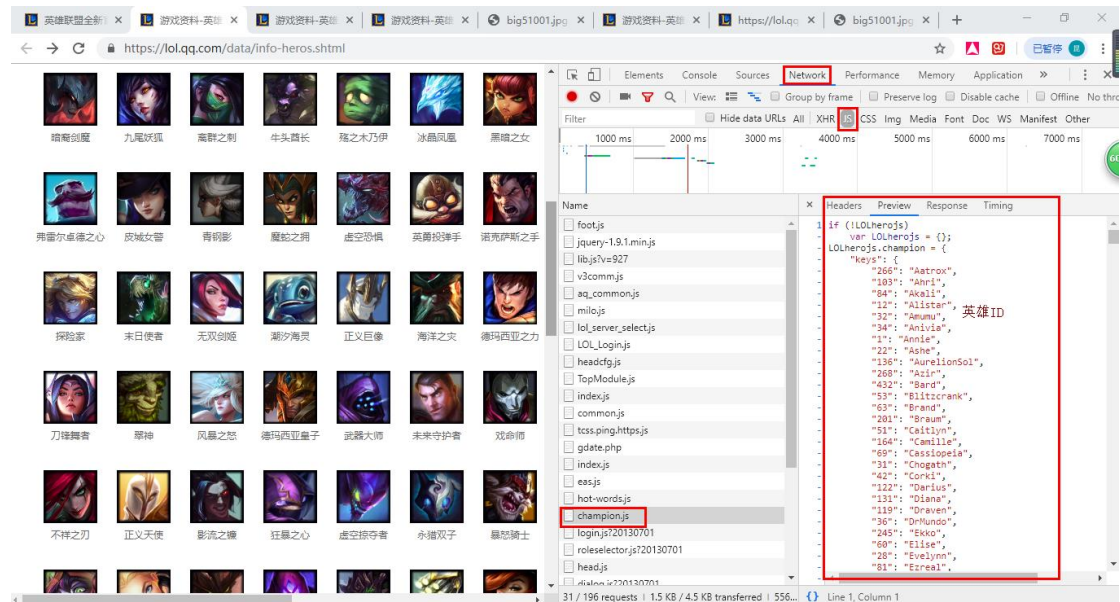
英雄联盟全新 ×
游戏资料-英雄 ×
游戏资料-英雄 ×
游戏资料-英雄 ×
big51001.jpg ×
游戏资料-英雄 ×
https://lol.qq ×
big51001.jpg ×
+

https://lol.qq.com/data/info-heros.shtml

已暂停

暗裔剑魔 九尾妖狐 离群之刺 牛头酋长 殇之木乃伊 冰晶凤凰 黑暗之女
弗雷尔卓德之心 皮城女警 青钢影 魔蛇之拥 虚空恐惧 英勇投弹手 诺克萨斯之手
探险家 末日使者 无双剑姬 潮汐海灵 正义巨像 海洋之灾 德玛西亚之力
刀锋舞者 翠神 风暴之怒 德玛西亚皇子 武器大师 未来守护者 戏命师
不祥之刃 正义天使 影流之镰 狂暴之心 虚空掠夺者 永猎双子 暴怒骑士

Elements Console Sources Network Performance Memory Application »

View: Group by frame Preserve log Disable cache Offline No thro

Filter Hide data URLs All XHR JS CSS Img Media Font Doc WS Manifest Other

1000 ms 2000 ms 3000 ms 4000 ms 5000 ms 6000 ms 7000 ms

Name
foot.js
jquery-1.9.1.min.js
lib.js?v=927
v3comm.js
aq_common.js
milo.js
lol_server_select.js
LOL_Login.js
headcfg.js
TopModule.js
index.js
common.js
tcss.ping.https.js
gdate.php
index.js
eas.js
hot-words.js
champion.js
login.js?20130701
roleselector.js?20130701
head.js
dialog.js?20130701

× Headers Preview Response Timing

if (!LOLherojs)
var LOLherojs = {};
LOLherojs.champion = {
"keys": {
"266": "Aatrox",
"103": "Ahri",
"84": "Akali",
"12": "Alistar",
"32": "Amumu",
"34": "Anivia",
"1": "Annie",
"22": "Ashe",
"136": "AurelionSol",
"268": "Azir",
"432": "Bard",
"53": "Blitzcrank",
"63": "Brand",
"201": "Braum",
"51": "Caitlyn",
"164": "Camille",
"69": "Cassiopeia",
"31": "Chogath",
"42": "Corki",
"122": "Darius",
"131": "Diana",
"119": "Draven",
"36": "DrMundo",
"245": "Ekko",
"60": "Elise",
"28": "Evelynn",
"81": "Ezreal",

英雄ID

31 / 196 requests | 1.5 KB / 4.5 KB transferred | 556...
{} Line 1, Column 1